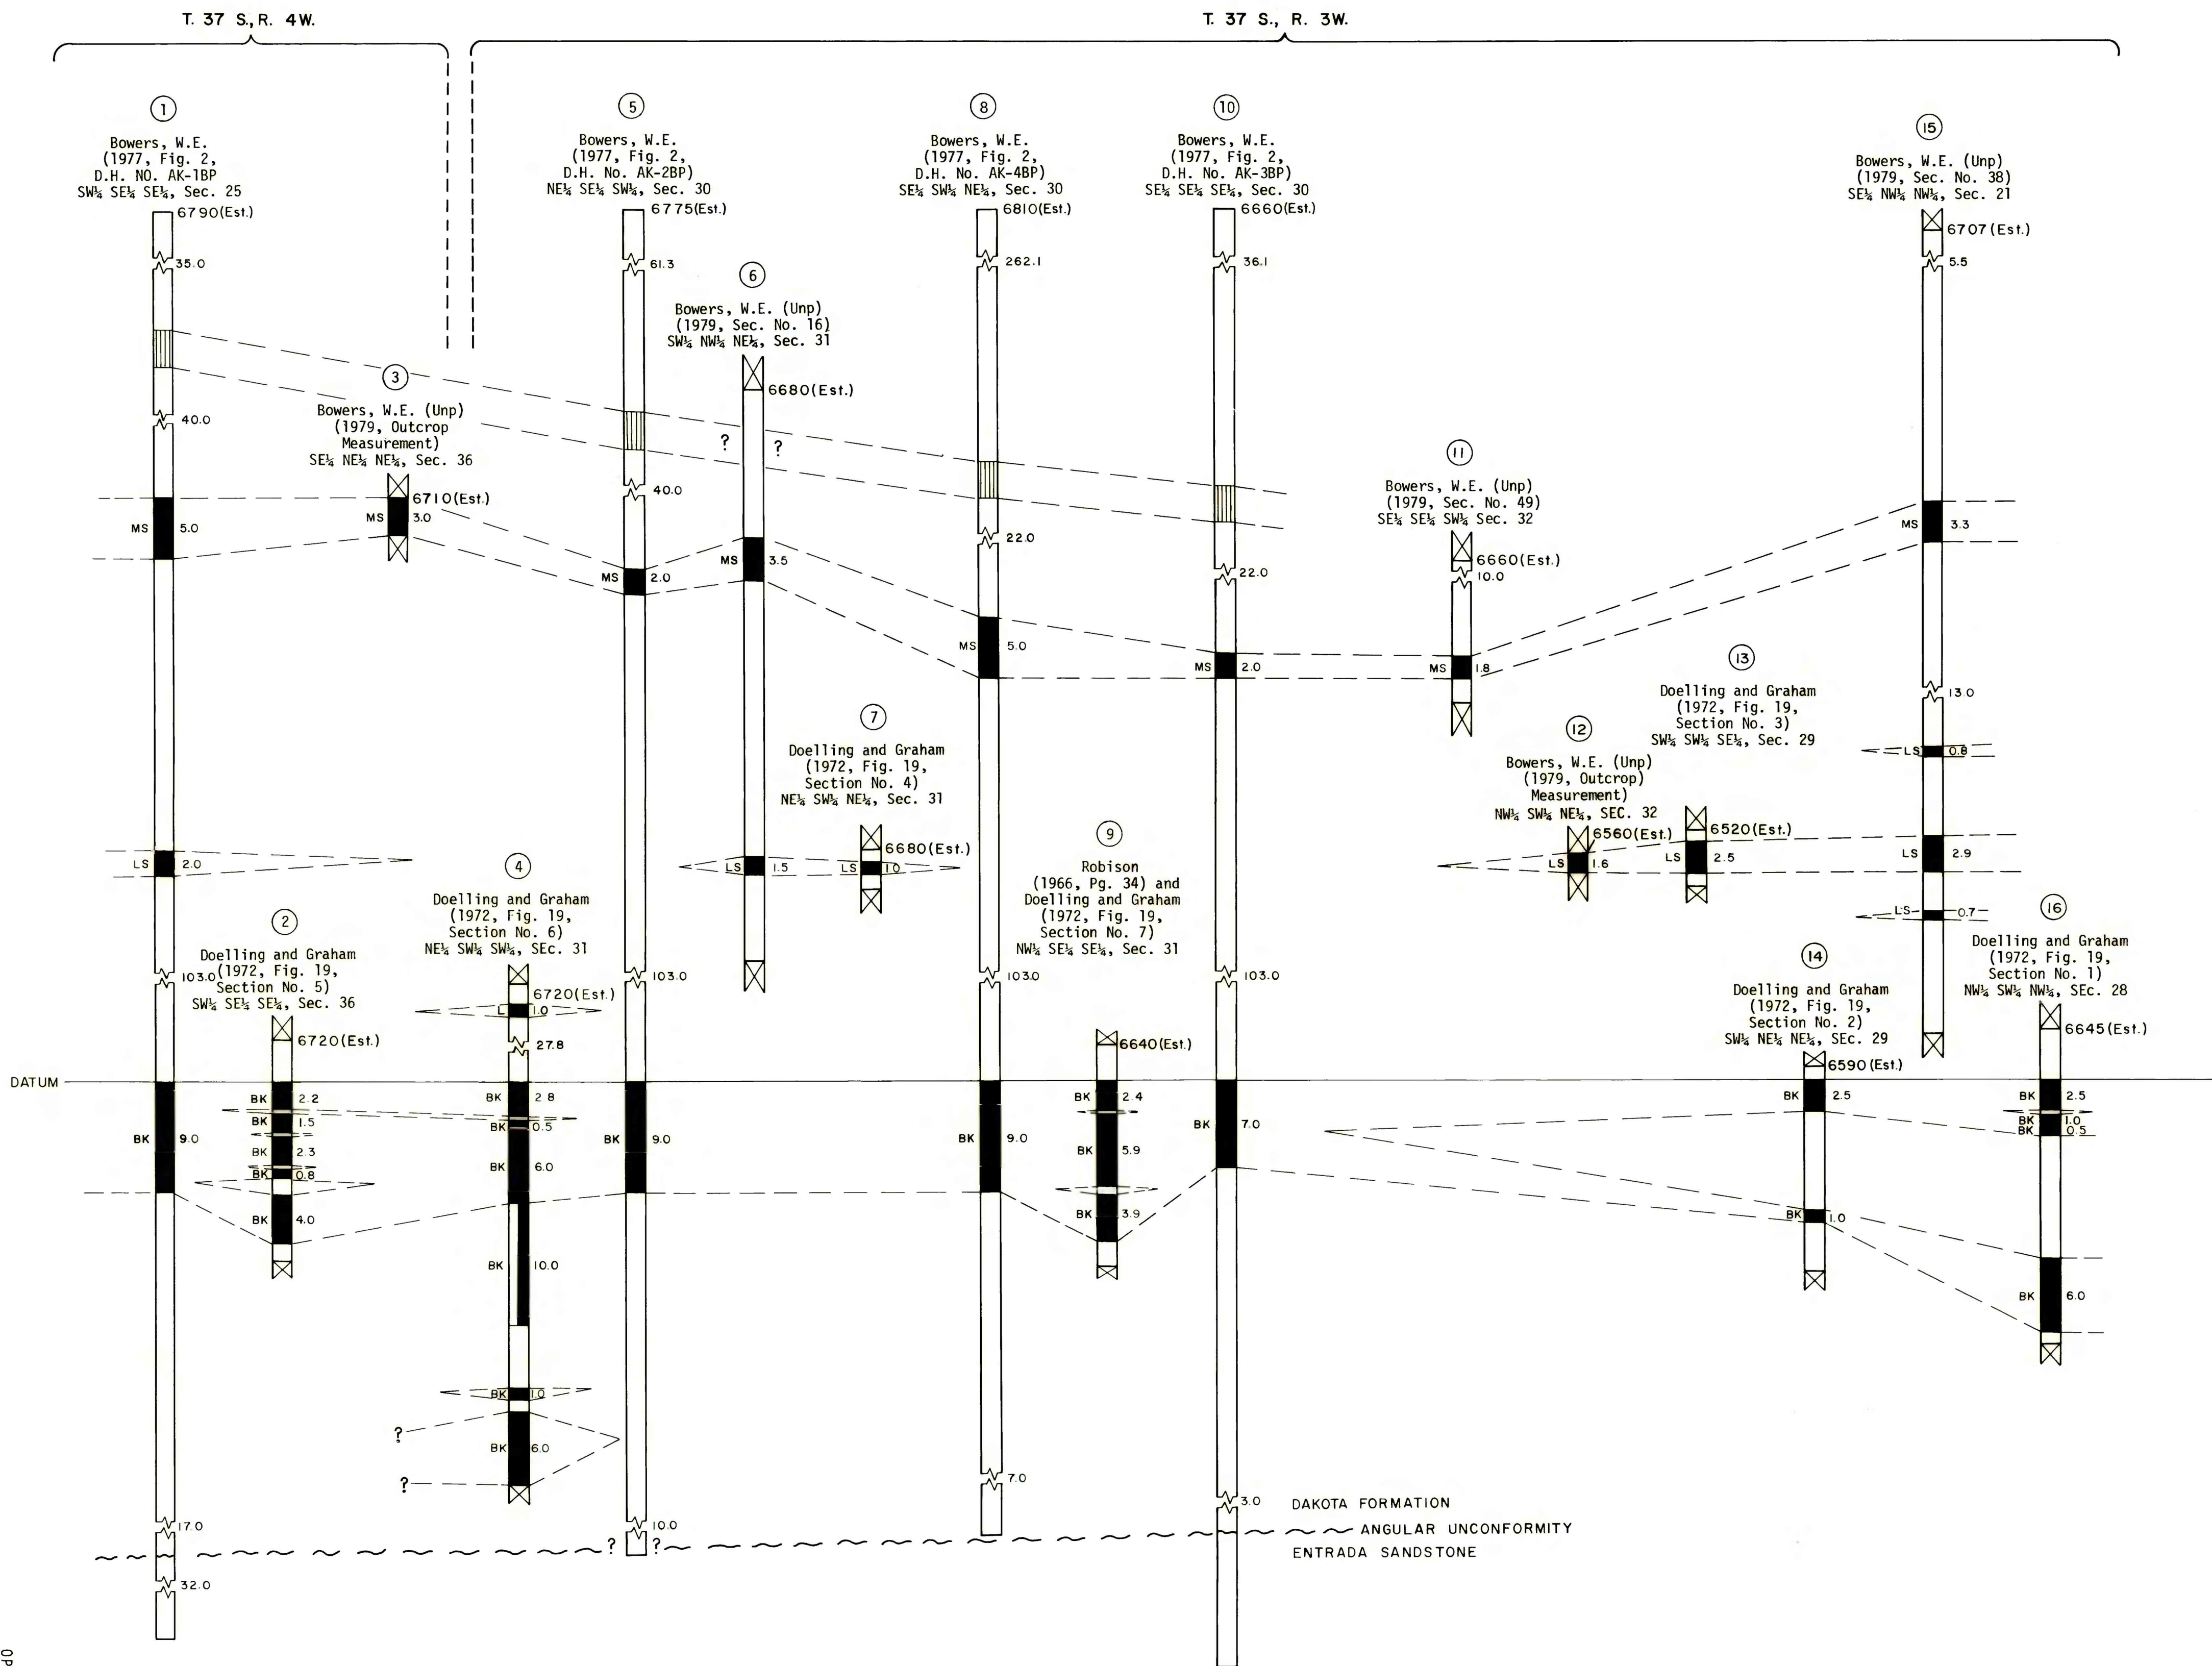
T. 37 S., R. 4W.

T. 37 S., R. 3W.

1
Bowers, W.E. (1977, Fig. 2, D.H. NO. AK-1BP SW¼ SE¼ SE¼, Sec. 25
6790(Est.)
35.0
40.0
MS 5.0
LS 2.0
103.0
BK 9.0
17.0
32.0

2
Doelling and Graham (1972, Fig. 19, Section No. 5) SW¼ SE¼ SE¼, Sec. 36
6720(Est.)
BK 2.2
BK 1.5
BK 2.3
BK 0.8
BK 4.0

3
Bowers, W.E. (Unp) (1979, Outcrop Measurement) SE¼ NE¼ NE¼, Sec. 36
6710(Est.)
MS 3.0

4
Doelling and Graham (1972, Fig. 19, Section No. 6) NE¼ SW¼ SW¼, Sec. 31
6720(Est.)
L 1.0
27.8
BK 2.8
BK 0.5
BK 6.0
BK 10.0
BK 1.0
BK 6.0
?
?

5
Bowers, W.E. (1977, Fig. 2, D.H. No. AK-2BP) NE¼ SE¼ SW¼, Sec. 30
6775(Est.)
61.3
40.0
MS 2.0
103.0
BK 9.0
10.0

6
Bowers, W.E. (Unp) (1979, Sec. No. 16) SW¼ NW¼ NE¼, Sec. 31
6680(Est.)
? ?
MS 3.5
LS 1.5

7
Doelling and Graham (1972, Fig. 19, Section No. 4) NE¼ SW¼ NE¼, Sec. 31
6680(Est.)
LS 1.0

8
Bowers, W.E. (1977, Fig. 2, D.H. No. AK-4BP) SE¼ SW¼ NE¼, Sec. 30
6810(Est.)
262.1
22.0
MS 5.0
103.0
BK 9.0
7.0

9
Robison (1966, Pg. 34) and Doelling and Graham (1972, Fig. 19, Section No. 7) NW¼ SE¼ SE¼, Sec. 31
6640(Est.)
BK 2.4
BK 5.9
BK 3.9

10
Bowers, W.E. (1977, Fig. 2, D.H. No. AK-3BP) SE¼ SE¼ SE¼, Sec. 30
6660(Est.)
36.1
22.0
MS 2.0
103.0
BK 7.0
3.0

11
Bowers, W.E. (Unp) (1979, Sec. No. 49) SE¼ SE¼ SW¼ Sec. 32
6660(Est.)
10.0
MS 1.8

12
Bowers, W.E. (Unp) (1979, Outcrop Measurement) NW¼ SW¼ NE¼, SEC. 32
6560(Est.)
LS 1.6

13
Doelling and Graham (1972, Fig. 19, Section No. 3) SW¼ SW¼ SE¼, Sec. 29
6520(Est.)
LS 2.5

14
Doelling and Graham (1972, Fig. 19, Section No. 2) SW¼ NE¼ NE¼, SEc. 29
6590(Est.)
BK 2.5
BK 1.0

15
Bowers, W.E. (Unp) (1979, Sec. No. 38) SE¼ NW¼ NW¼, Sec. 21
6707(Est.)
5.5
MS 3.3
13.0
LS 0.8
LS 2.9
LS 0.7

16
Doelling and Graham (1972, Fig. 19, Section No. 1) NW¼ SW¼ NW¼, SEc. 28
6645(Est.)
BK 2.5
BK 1.0
BK 0.5
BK 6.0

DATUM
?
?
DAKOTA FORMATION
ANGULAR UNCONFORMITY
ENTRADA SANDSTONE